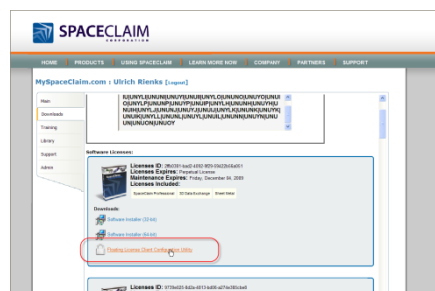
SPACECLAIM
CORPORATION

HOME PRODUCTS USING SPACECLAIM LEARN MORE NOW COMPANY PARTNERS SUPPORT

MySpaceClaim.com : Ulrich Rienks [Logout]

Main
Downloads
Training
Library
Support
Admin

ILJUNYLJUNUNJUNYLJUNUJUNYLOUNUNOJUNUYOJUNU
OJUNYLPJUNUNPJUNUYPJUNUPJUNYLHJUNUNHJUNUYHJU
NUHJUNYLJJUNUNJJUNUYJJUNUJJUNYLKJUNUNKJUNUYKJ
UNUKJUNYLLJUNUNLJUNUYLJUNULJUNYLMJUNUNMJUN
UYMJUNUMJUNYLNJUNUNNJUNUYNJUNUNJUNYL
UNJUNUNOJUNUOY

Software Licenses:

Licenses ID: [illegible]
Licenses Expires: Perpetual License
Maintenance Expires: Friday, December 04, 2009
Licenses Included:
SpaceClaim Professional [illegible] Sheet Metal

Downloads
Software Installer (32-bit)
Software Installer (64-bit)
Floating License Client Configuration Utility

Licenses ID: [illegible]